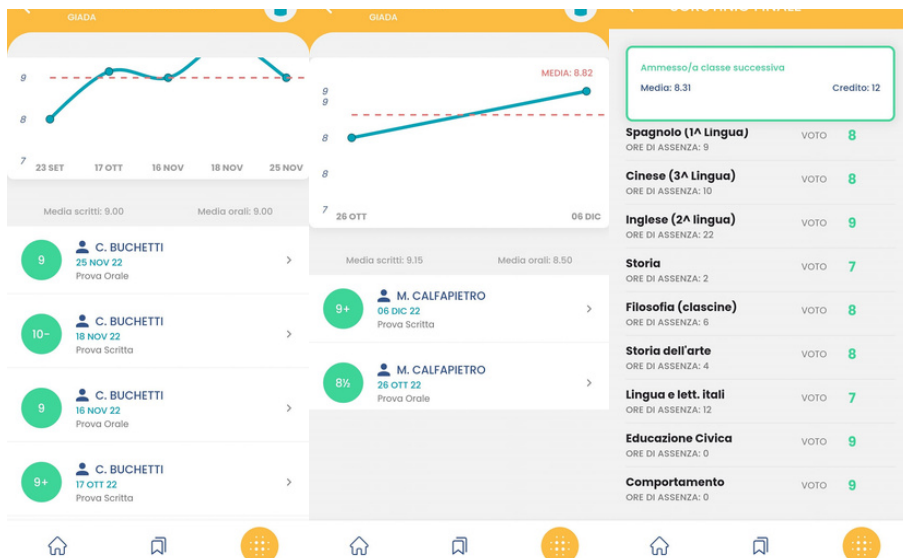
GIADA

9
8
7
23 SET
17 OTT
16 NOV
18 NOV
25 NOV

Media scritti: 9.00
Media orali: 9.00

9
C. BUCHETTI
25 NOV 22
Prova Orale

10-
C. BUCHETTI
18 NOV 22
Prova Scritta

9
C. BUCHETTI
16 NOV 22
Prova Orale

9+
C. BUCHETTI
17 OTT 22
Prova Scritta

GIADA

MEDIA: 8.82
9
9
8
8
7
26 OTT
06 DIC

Media scritti: 9.15
Media orali: 8.50

9+
M. CALFAPIETRO
06 DIC 22
Prova Scritta

8½
M. CALFAPIETRO
26 OTT 22
Prova Orale

Ammesso/a classe successiva
Media: 8.31
Credito: 12

Spagnolo (1^ Lingua)
ORE DI ASSENZA: 9
VOTO 8

Cinese (3^ Lingua)
ORE DI ASSENZA: 10
VOTO 8

Inglese (2^ lingua)
ORE DI ASSENZA: 22
VOTO 9

Storia
ORE DI ASSENZA: 2
VOTO 7

Filosofia (clascine)
ORE DI ASSENZA: 6
VOTO 8

Storia dell'arte
ORE DI ASSENZA: 4
VOTO 8

Lingua e lett. itali
ORE DI ASSENZA: 12
VOTO 7

Educazione Civica
ORE DI ASSENZA: 0
VOTO 9

Comportamento
ORE DI ASSENZA: 0
VOTO 9